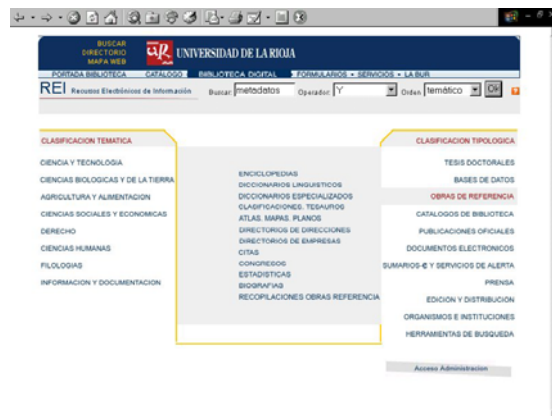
BUSCAR
DIRECTORIO
MAPA WEB

UNIVERSIDAD DE LA RIOJA

PORTADA BIBLIOTECA · CATALOGO · BIBLIOTECA DIGITAL · FORMULARIOS · SERVICIOS · LA BUR

REI Recursos Electrónicos de Información

Buscar metadatos Operador Y Orden temático Ok

CLASIFICACION TEMATICA

CIENCIA Y TECNOLOGIA
CIENCIAS BIOLOGICAS Y DE LA TIERRA
AGRICULTURA Y ALIMENTACION
CIENCIAS SOCIALES Y ECONOMICAS
DERECHO
CIENCIAS HUMANAS
FILOLOGIAS
INFORMACION Y DOCUMENTACION

ENCICLOPEDIAS
DICCIONARIOS LINGUISTICOS
DICCIONARIOS ESPECIALIZADOS
CLASIFICACIONES. TESAUROS
ATLAS. MAPAS. PLANOS
DIRECTORIOS DE DIRECCIONES
DIRECTORIOS DE EMPRESAS
CITAS
CONGRESOS
ESTADISTICAS
BIOGRAFIAS
RECOPILACIONES OBRAS REFERENCIA

CLASIFICACION TIPOLOGICA

TESIS DOCTORALES
BASES DE DATOS
OBRAS DE REFERENCIA
CATALOGOS DE BIBLIOTECA
PUBLICACIONES OFICIALES
DOCUMENTOS ELECTRONICOS
SUMARIOS-E Y SERVICIOS DE ALERTA
PRENSA
EDICION Y DISTRIBUCION
ORGANISMOS E INSTITUCIONES
HERRAMIENTAS DE BUSQUEDA

Acceso Administracion